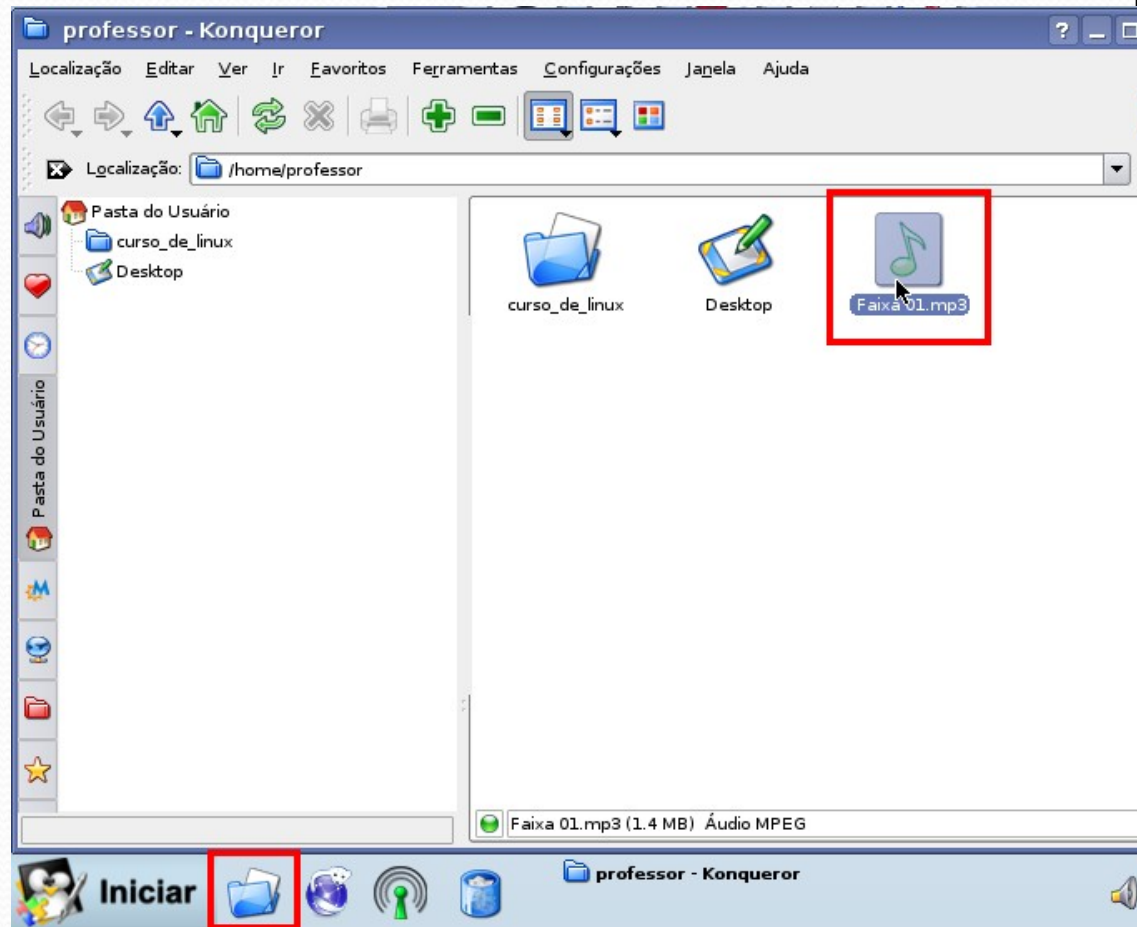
professor - Konqueror

Localização Editar Ver Ir Favoritos Ferramentas Configurações Janela Ajuda

Localização: /home/professor

Pasta do Usuário
curso_de_linux
Desktop

Pasta do Usuário

curso_de_linux
Desktop
Faixa 01.mp3

Faixa 01.mp3 (1.4 MB) Áudio MPEG

Iniciar

professor - Konqueror